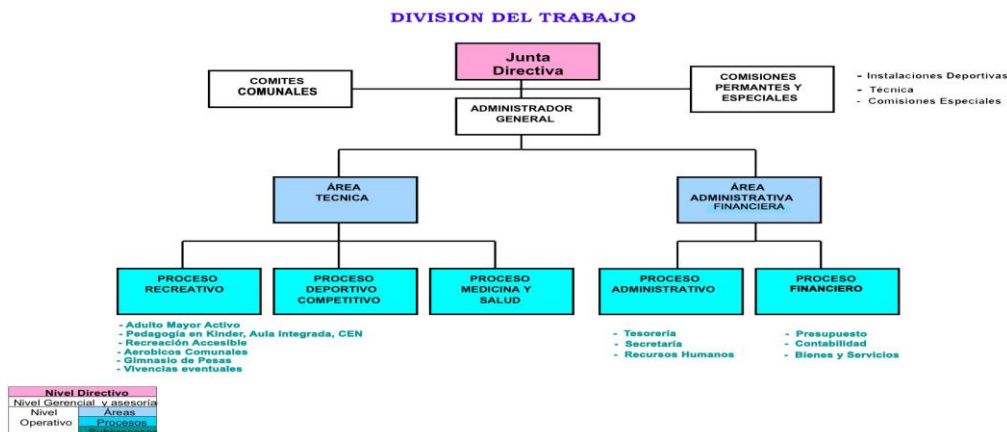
DIVISION DEL TRABAJO

Junta Directiva

COMITES COMUNALES

COMISIONES PERMANTES Y ESPECIALES

- Instalaciones Deportivas
- Técnica
- Comisiones Especiales

ADMINISTRADOR GENERAL

ÁREA TECNICA

ÁREA ADMINISTRATIVA FINANCIERA

PROCESO RECREATIVO

PROCESO DEPORTIVO COMPETITIVO

PROCESO MEDICINA Y SALUD

PROCESO ADMINISTRATIVO

PROCESO FINANCIERO

- Adulto Mayor Activo
- Pedagogía en Kinder, Aula Integrada, CEN
- Recreación Accesible
- Aerobicos Comunales
- Gimnasio de Pesas
- Vivencias eventuales

- Tesorería
- Secretaría
- Recursos Humanos

- Presupuesto
- Contabilidad
- Bienes y Servicios

| Nivel Directivo | |
|---|---|
| Nivel Gerencial y asesoría | |
| Nivel Operativo | Áreas |
| | Procesos |
| | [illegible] |